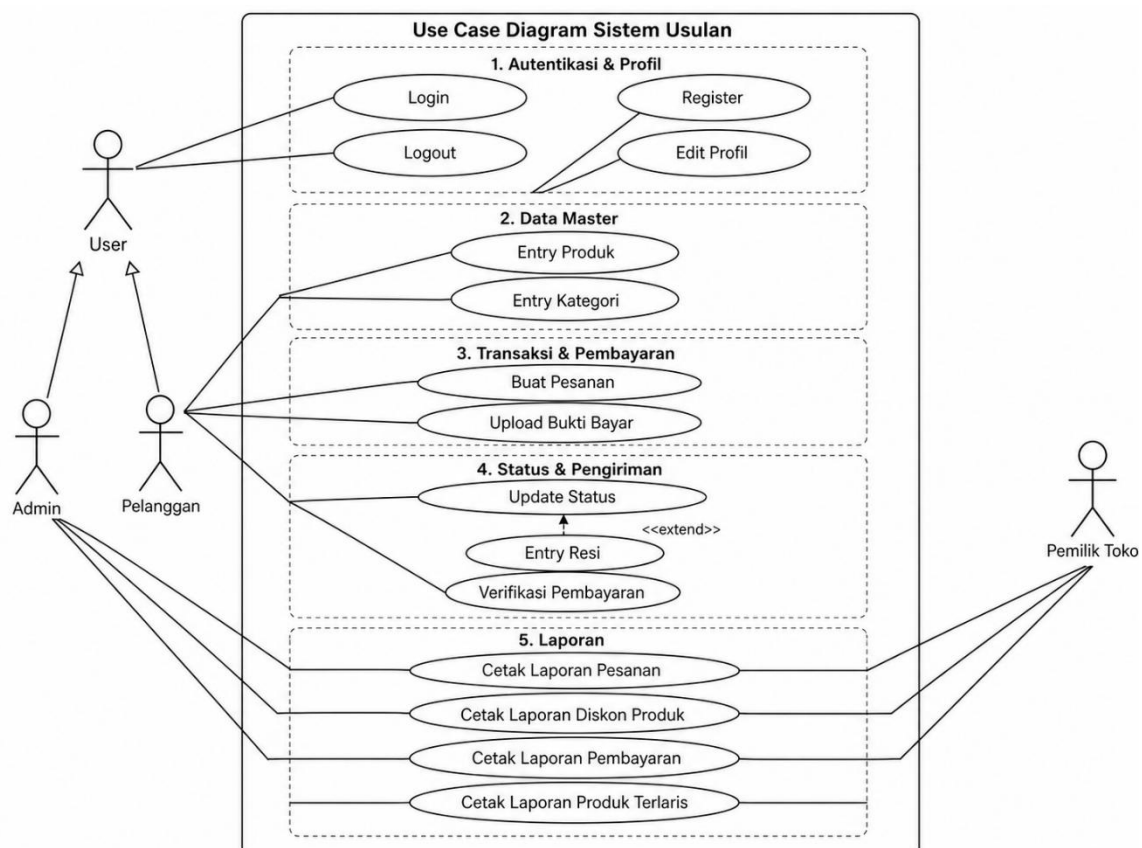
Use Case Diagram Sistem Usulan

1. Autentikasi & Profil

Login

Register

Logout

Edit Profil

User

2. Data Master

Entry Produk

Entry Kategori

3. Transaksi & Pembayaran

Buat Pesanan

Upload Bukti Bayar

Admin

Pelanggan

4. Status & Pengiriman

Update Status

<<extend>>

Entry Resi

Verifikasi Pembayaran

Pemilik Toko

5. Laporan

Cetak Laporan Pesanan

Cetak Laporan Diskon Produk

Cetak Laporan Pembayaran

Cetak Laporan Produk Terlaris